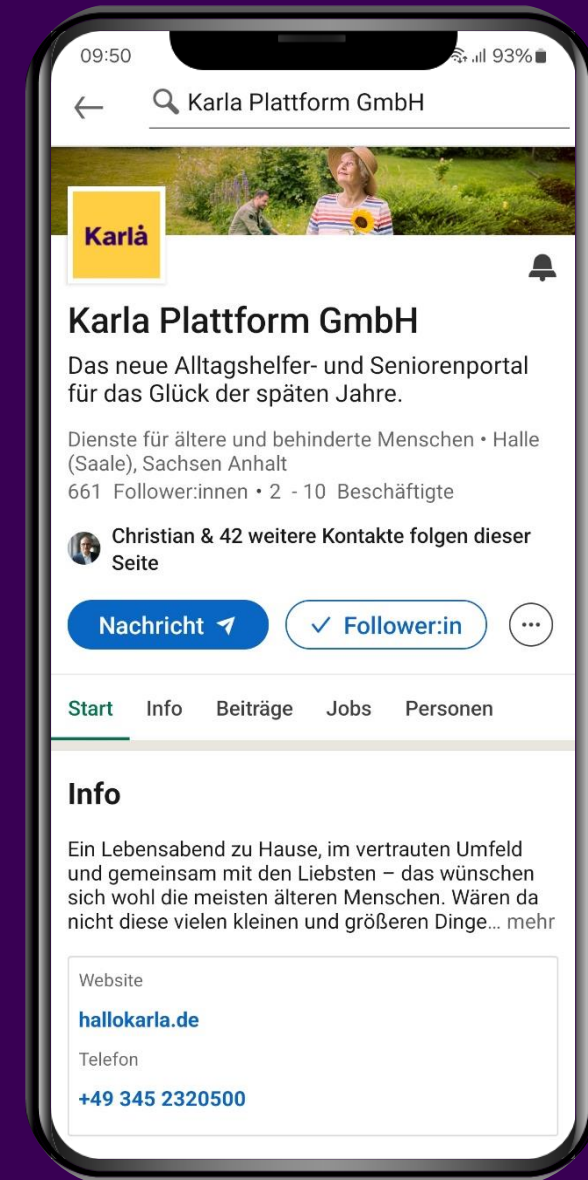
09:50

93%

Karla Plattform GmbH

Karlá

Karla Plattform GmbH

Das neue Alltagshelfer- und Seniorenportal für das Glück der späten Jahre.

Dienste für ältere und behinderte Menschen • Halle (Saale), Sachsen Anhalt
661 Follower:innen • 2 - 10 Beschäftigte

Christian & 42 weitere Kontakte folgen dieser Seite

Nachricht

✓ Follower:in

Start Info Beiträge Jobs Personen

Info

Ein Lebensabend zu Hause, im vertrauten Umfeld und gemeinsam mit den Liebsten – das wünschen sich wohl die meisten älteren Menschen. Wären da nicht diese vielen kleinen und größeren Dinge… mehr

Website

hallokarla.de

Telefon

+49 345 2320500